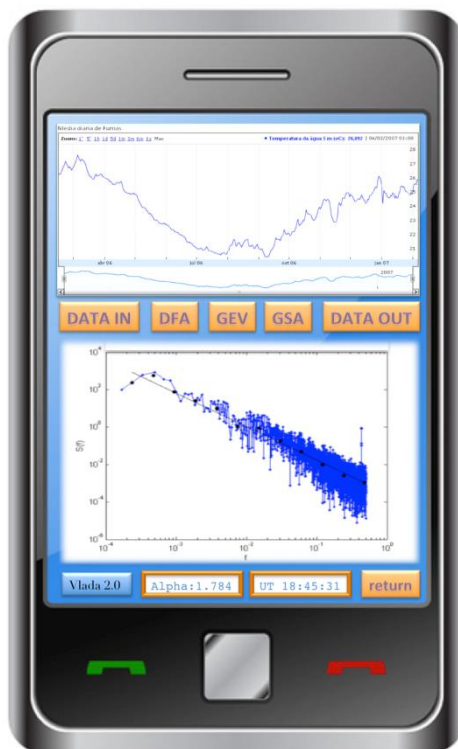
Media diaria de Rumos

Zoom: 1° 5° 1h 1d 5d 1m 3m 6m 1y Max

▼ Temperatura da água (em oC): 26,00 | 06/02/2007 01:00

26
25
24
23
22
21

abr 06
jul 06
out 06
jan 07

2007

DATA IN
DFA
GEV
GSA
DATA OUT

$10^4$
$10^2$
$10^0$
$10^{-2}$
$10^{-4}$
$10^{-6}$

S(f)

$10^{-4}$
$10^{-3}$
$10^{-2}$
$10^{-1}$
$10^0$

f

Vlada 2.0
Alpha:1.784
UT 18:45:31
return